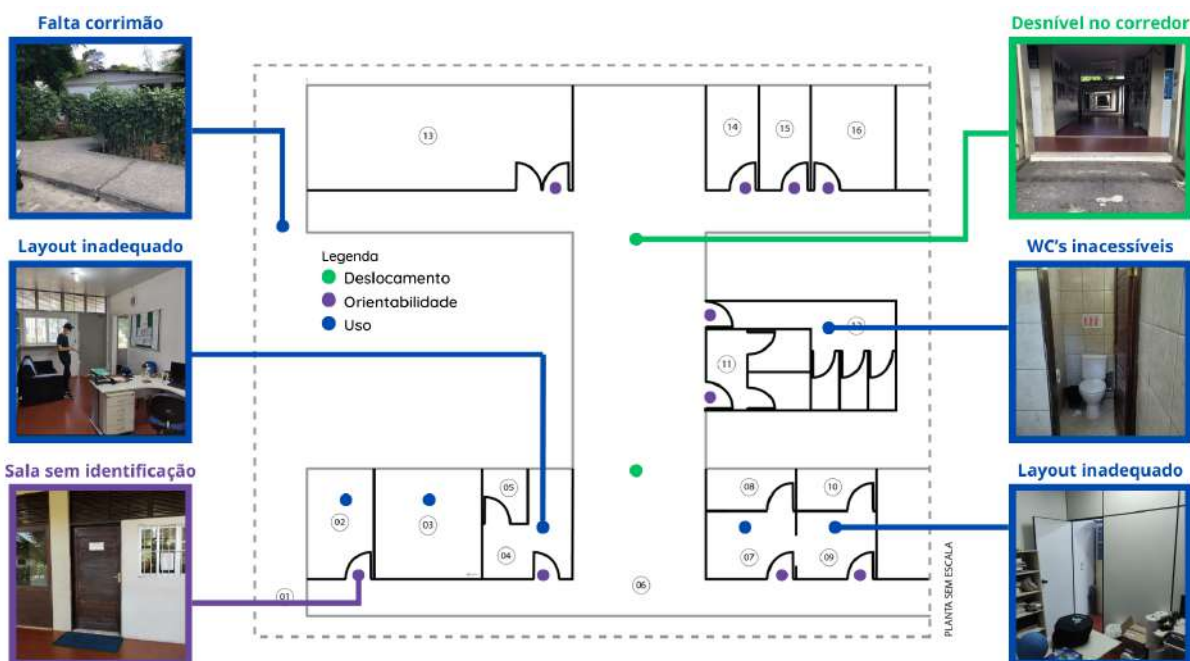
Falta corrimão

Desnível no corredor

Layout inadequado

WC's inacessíveis

Sala sem identificação

Layout inadequado

Legenda
Deslocamento
Orientabilidade
Uso

13
14
15
16
12
11
05
02
03
04
08
10
07
09
01
06

PLANTA SEM ESCALA